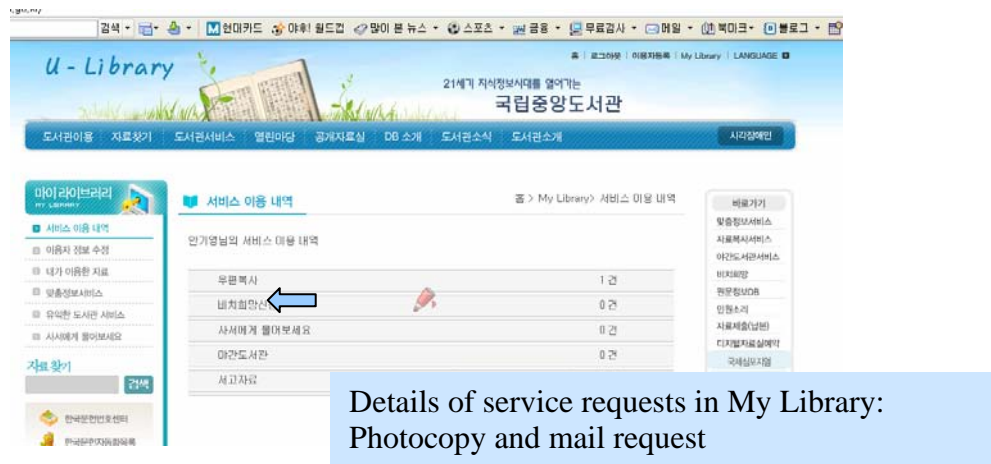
검색 · 현대카드 야후! 월드컵 많이 본 뉴스 · 스포츠 · 금융 · 무료검사 · 메일 · 북마크 · 블로그 ·

홈 | 로그아웃 | 이용자등록 | My Library | LANGUAGE

U - Library

21세기 지식정보시대를 열어가는
국립중앙도서관

도서관이용 자료찾기 도서관서비스 열린마당 공개자료실 DB 소개 도서관소식 도서관소개 사이트맵

마이라이브러리 MY LIBRARY

서비스 이용 내역
이용자 정보 수정
내가 이용한 자료
맞춤정보서비스
유익한 도서관 서비스
사서에게 물어보세요

자료찾기
검색

한국문헌번호센터
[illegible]

서비스 이용 내역

홈 > My Library> 서비스 이용 내역

안기영님의 서비스 이용 내역

| | |
|---|---|
| 우편복사 | 1 건 |
| 비치희망신청 | 0 건 |
| 사서에게 물어보세요 | 0 건 |
| 야간도서관 | 0 건 |
| 서고자료 | |

바로가기
맞춤정보서비스
자료복사서비스
야간도서관서비스
비치희망
원문정보DB
민원소리
자료제출(납본)
디지털자료실예약
국제십진지원

Details of service requests in My Library: Photocopy and mail request